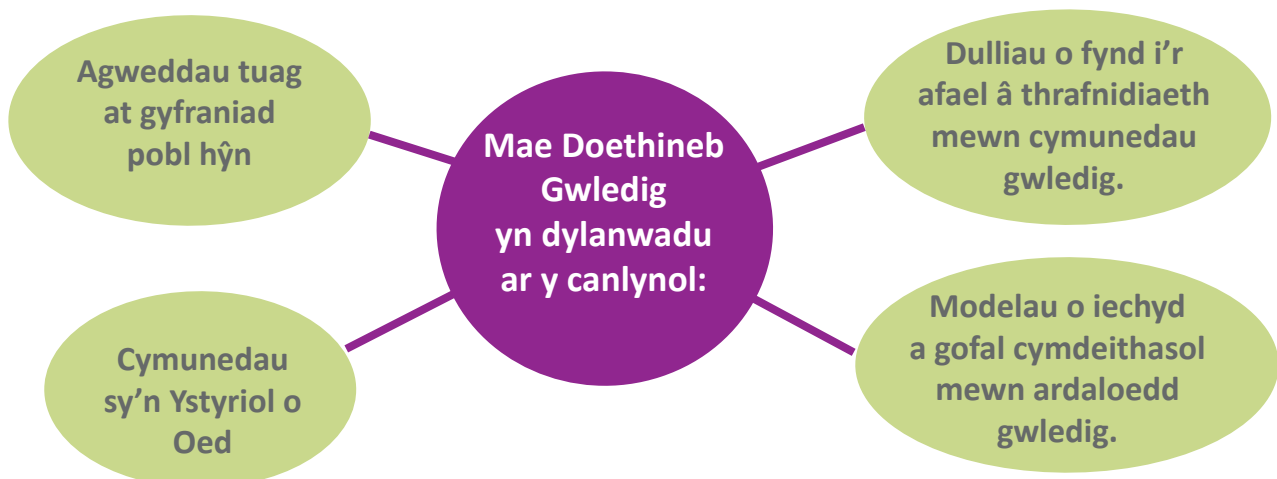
Mae Doethineb Gwledig yn dylanwadu ar y canlynol:

Agweddau tuag at gyfraniad pobl hŷn

Dulliau o fynd i'r afael â thrafnidiaeth mewn cymunedau gwledig.

Cymunedau sy'n Ystyriol o Oed

Modelau o iechyd a gofal cymdeithasol mewn ardaloedd gwledig.